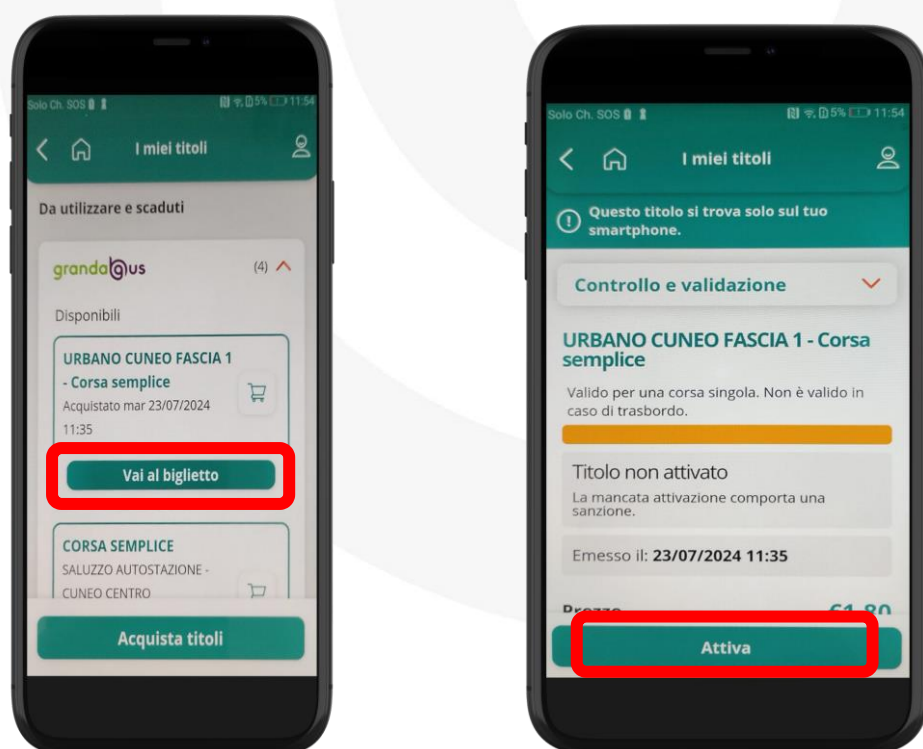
Solo Ch. SOS 5% 11:54

I miei titoli

Da utilizzare e scaduti

grandabus (4)

Disponibili

URBANO CUNEO FASCIA 1 - Corsa semplice
Acquistato mar 23/07/2024 11:35

Vai al biglietto

CORSA SEMPLICE
SALUZZO AUTOSTAZIONE - CUNEO CENTRO

Acquista titoli

Solo Ch. SOS 5% 11:54

I miei titoli

Questo titolo si trova solo sul tuo smartphone.

Controllo e validazione

URBANO CUNEO FASCIA 1 - Corsa semplice

Valido per una corsa singola. Non è valido in caso di trasbordo.

Titolo non attivato
La mancata attivazione comporta una sanzione.

Emesso il: 23/07/2024 11:35

Prezzo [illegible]1,80

Attiva